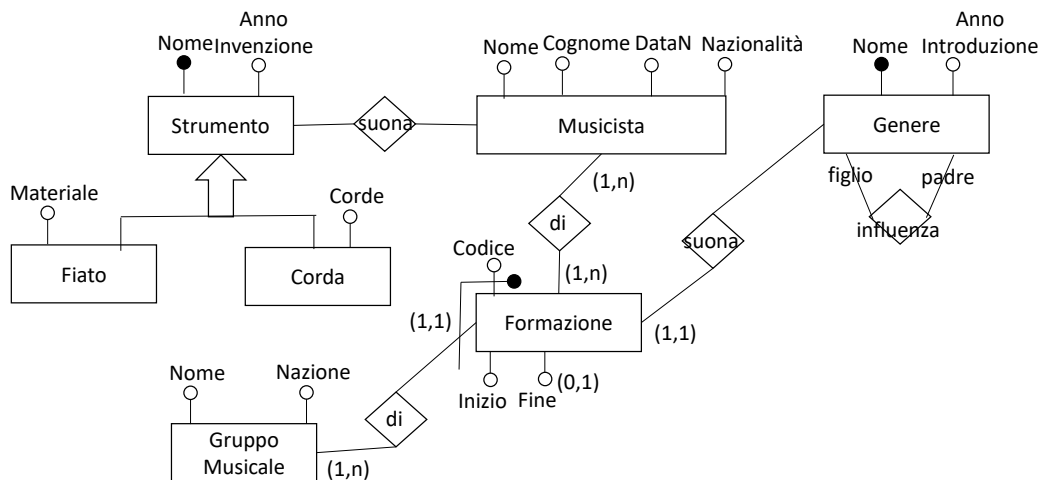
Nome
Anno Invenzione
Strumento
suona
Nome
Cognome
DataN
Nazionalità
Musicista
Nome
Anno Introduzione
Genere
figlio
padre
influenza
Materiale
Corde
Fiato
Corda
(1,n)
di
Codice
(1,n)
suona
(1,1)
Formazione
(1,1)
Inizio
Fine
(0,1)
Nome
Nazione
di
Gruppo Musicale
(1,n)